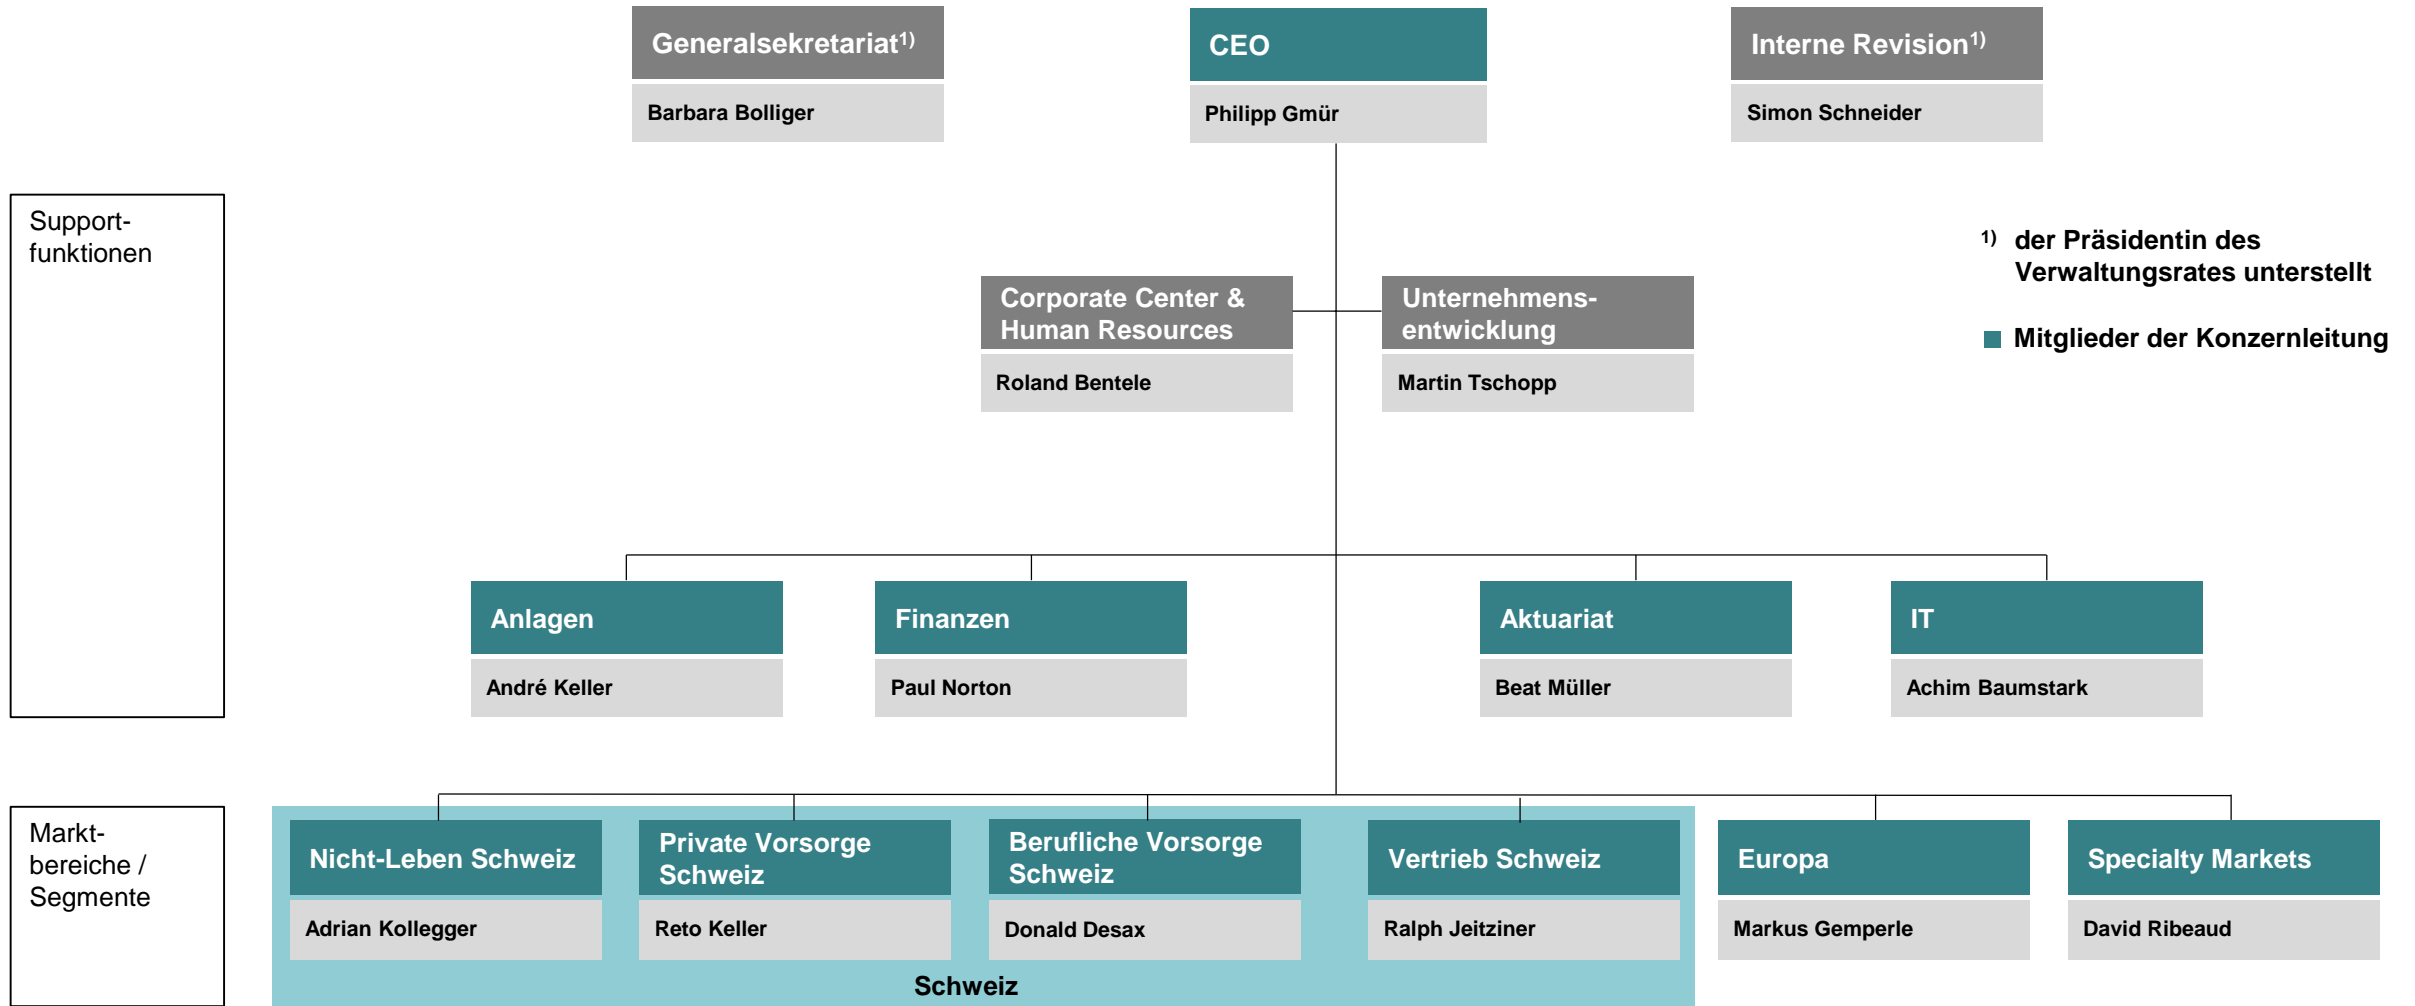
Generalsekretariat$^{1)}$
Barbara Bolliger

CEO
Philipp Gmür

Interne Revision$^{1)}$
Simon Schneider

Supportfunktionen

$^{1)}$ der Präsidentin des Verwaltungsrates unterstellt

Mitglieder der Konzernleitung

Corporate Center & Human Resources
Roland Bentele

Unternehmensentwicklung
Martin Tschopp

Anlagen
André Keller

Finanzen
Paul Norton

Aktuariat
Beat Müller

IT
Achim Baumstark

Marktbereiche / Segmente

Nicht-Leben Schweiz
Adrian Kollegger

Private Vorsorge Schweiz
Reto Keller

Berufliche Vorsorge Schweiz
Donald Desax

Vertrieb Schweiz
Ralph Jeitziner

Europa
Markus Gemperle

Specialty Markets
David Ribeaud

Schweiz